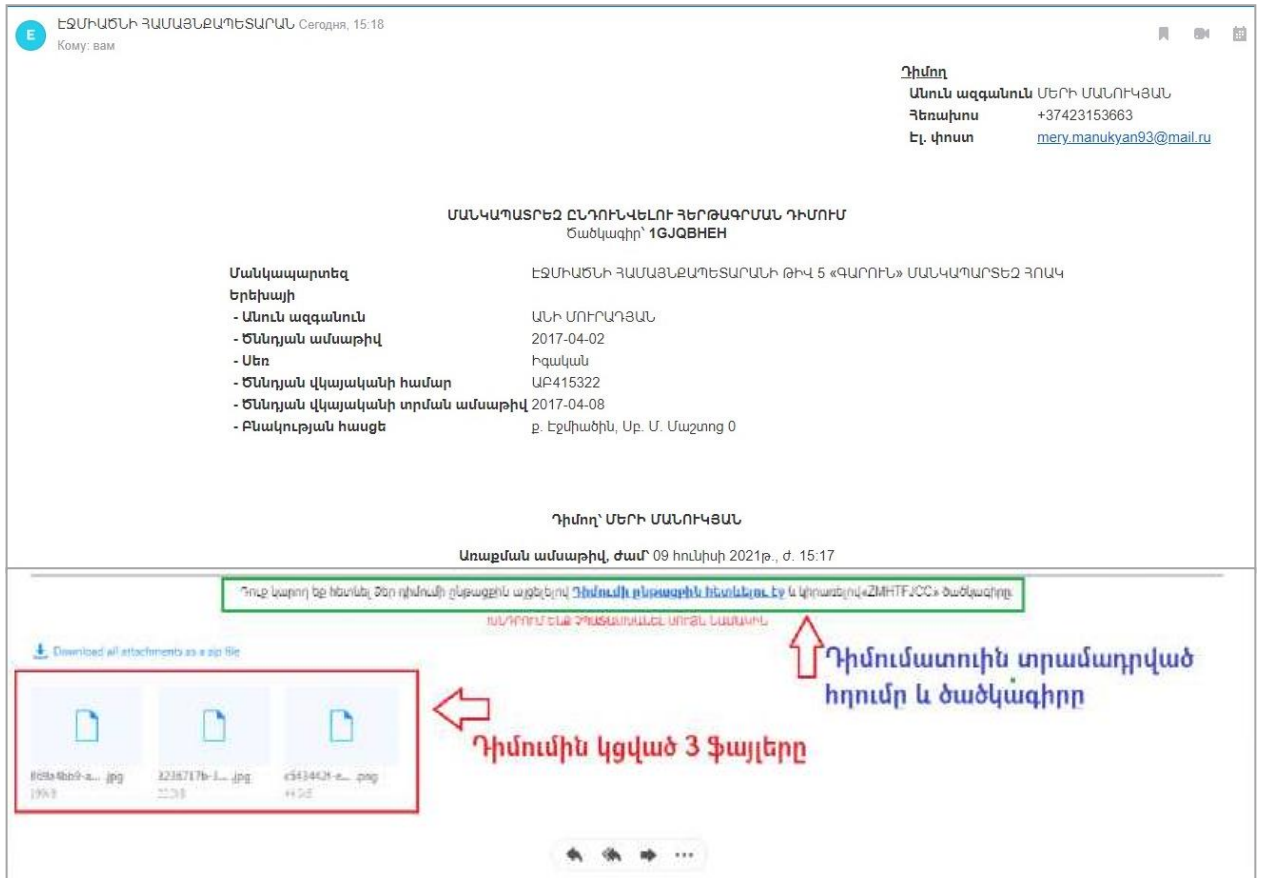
E ԷՋՄԻԱԾՆԻ ՀԱՄԱՅՆՔԱՊԵՏԱՐԱՆ Сегодня, 15:18
Кому: вам

Դիմող
Անուն ազգանուն ՄԵՐԻ ՄԱՆՈՒԿՅԱՆ
Հեռախոս +37423153663
Էլ. փոստ mery.manukyan93@mail.ru

ՄԱՆԿԱՊԱՐՏԵԶ ԸՆԴՈՒՆՎԵԼՈՒ ՀԵՐԹԱԳՐՄԱՆ ԴԻՄՈՒՄ
Ծածկագիր՝ 1GJQBHEH

| | |
|---|---|
| Մանկապարտեզ | ԷՋՄԻԱԾՆԻ ՀԱՄԱՅՆՔԱՊԵՏԱՐԱՆԻ ԹԻՎ 5 «ԳԱՐՈՒՆ» ՄԱՆԿԱՊԱՐՏԵԶ ՀՈԱԿ |
| Երեխայի | |
| - Անուն ազգանուն | ԱՆԻ ՄՈՒՐԱԴՅԱՆ |
| - Ծննդյան ամսաթիվ | 2017-04-02 |
| - Սեռ | Իգական |
| - Ծննդյան վկայականի համար | ԱԲ415322 |
| - Ծննդյան վկայականի տրման ամսաթիվ | 2017-04-08 |
| - Բնակության հասցե | ք. Էջմիածին, Սբ. Մ. Մաշտոց 0 |

Դիմող՝ ՄԵՐԻ ՄԱՆՈՒԿՅԱՆ

Առաքման ամսաթիվ, ժամ 09 հունիսի 2021թ., ժ. 15:17

Դուք կարող եք հետևել Ձեր դիմումի ընթացքին այցելելով Դիմումի ընթացքին հետևելու էջ և կիրառելով«ZMHTFJCC» ծածկագիրը
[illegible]

Download all attachments as a zip file

Դիմումատուին տրամադրված հղումը և ծածկագիրը

869a4bb9-a... .jpg
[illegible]
3236717b-1... .jpg
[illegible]
c5434424-e... .png
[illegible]

Դիմումին կցված 3 ֆայլերը